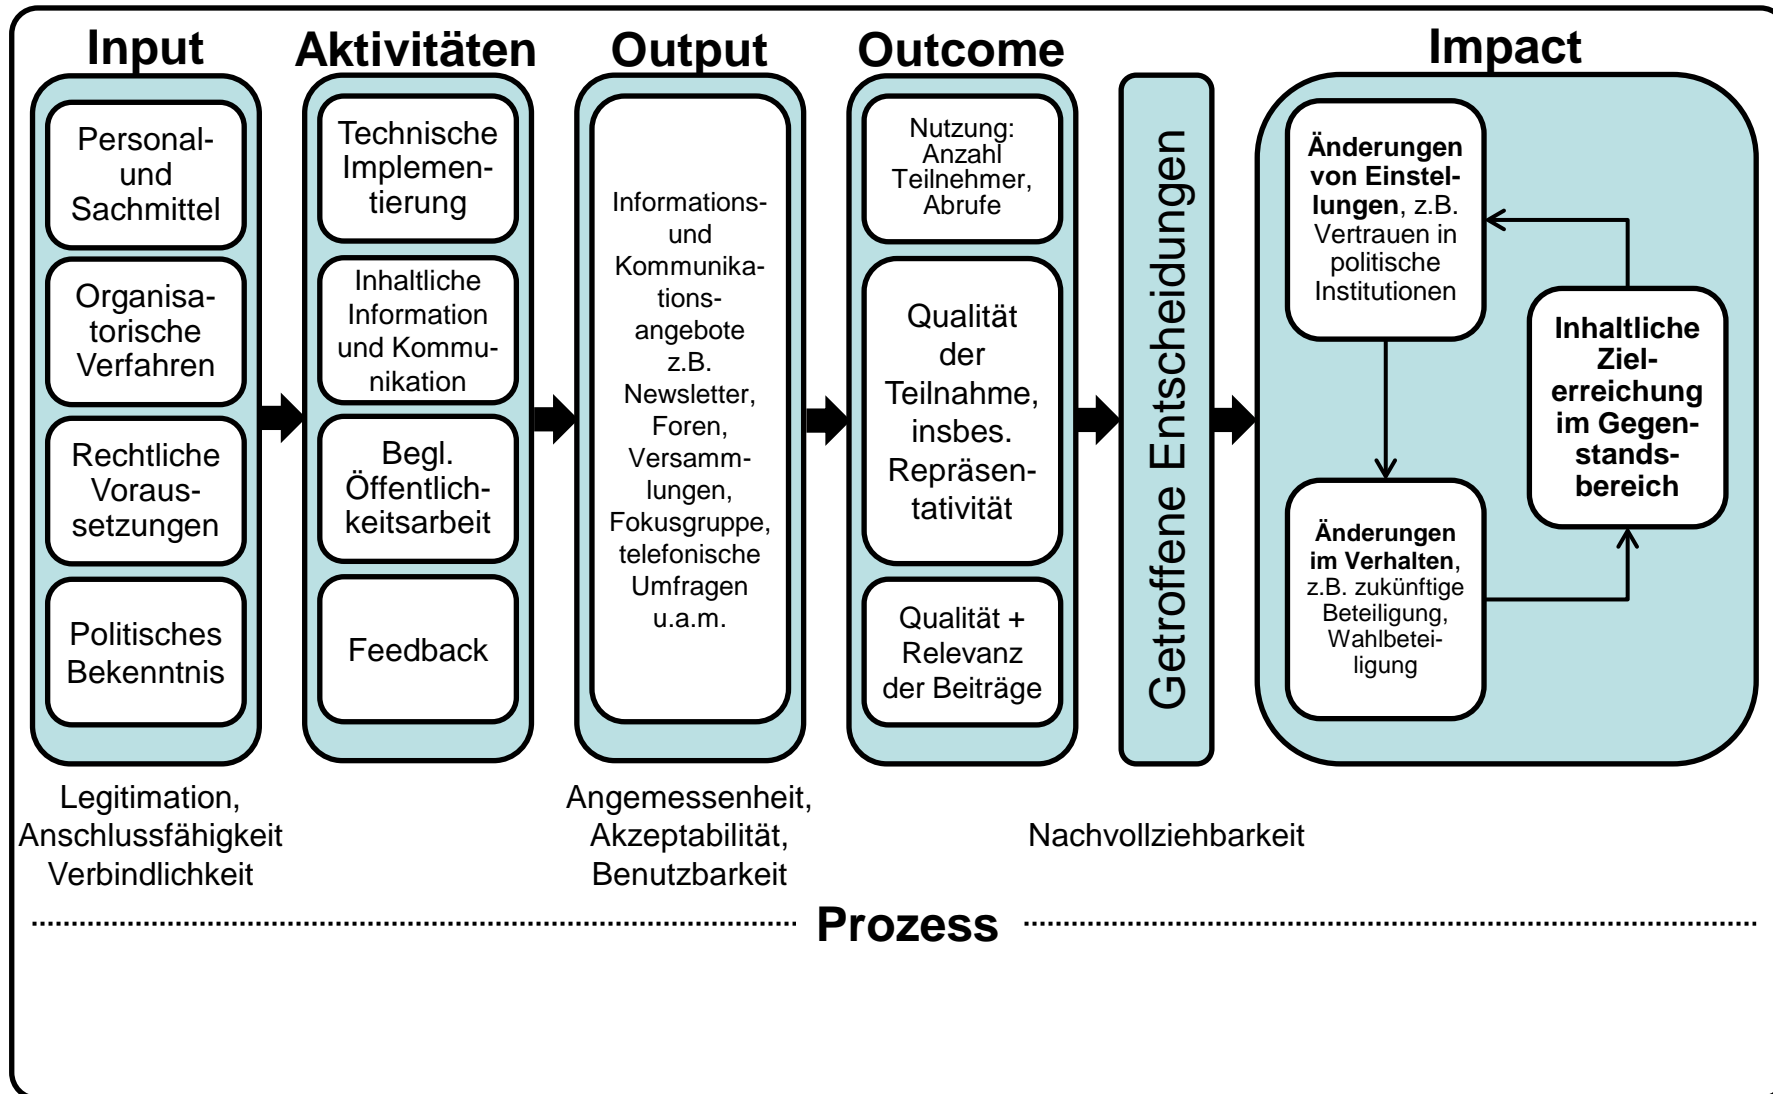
Input

Personal- und Sachmittel

Organisatorische Verfahren

Rechtliche Voraussetzungen

Politisches Bekenntnis

Aktivitäten

Technische Implementierung

Inhaltliche Information und Kommunikation

Begl. Öffentlichkeitsarbeit

Feedback

Output

Informations- und Kommunikationsangebote z.B. Newsletter, Foren, Versammlungen, Fokusgruppe, telefonische Umfragen u.a.m.

Outcome

Nutzung: Anzahl Teilnehmer, Abrufe

Qualität der Teilnahme, insbes. Repräsentativität

Qualität + Relevanz der Beiträge

Getroffene Entscheidungen

Impact

**Änderungen von Einstellungen**, z.B. Vertrauen in politische Institutionen

**Änderungen im Verhalten**, z.B. zukünftige Beteiligung, Wahlbeteiligung

**Inhaltliche Zielerreichung im Gegenstandsbereich**

Legitimation, Anschlussfähigkeit Verbindlichkeit

Angemessenheit, Akzeptabilität, Benutzbarkeit

Nachvollziehbarkeit

Prozess